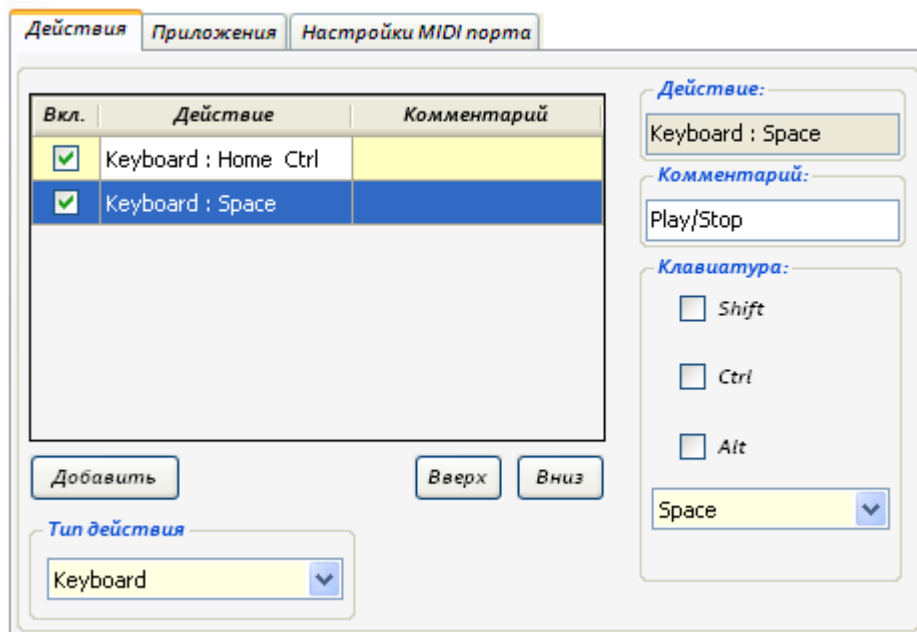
Действия | Приложения | Настройки MIDI порта

| Вкл. | Действие | Комментарий |
|---|---|---|
| ☑ | Keyboard : Home Ctrl | |
| ☑ | Keyboard : Space | |

Добавить

Вверх

Вниз

Тип действия

Keyboard

Действие:

Keyboard : Space

Комментарий:

Play/Stop

Клавиатура:

Shift

Ctrl

Alt

Space